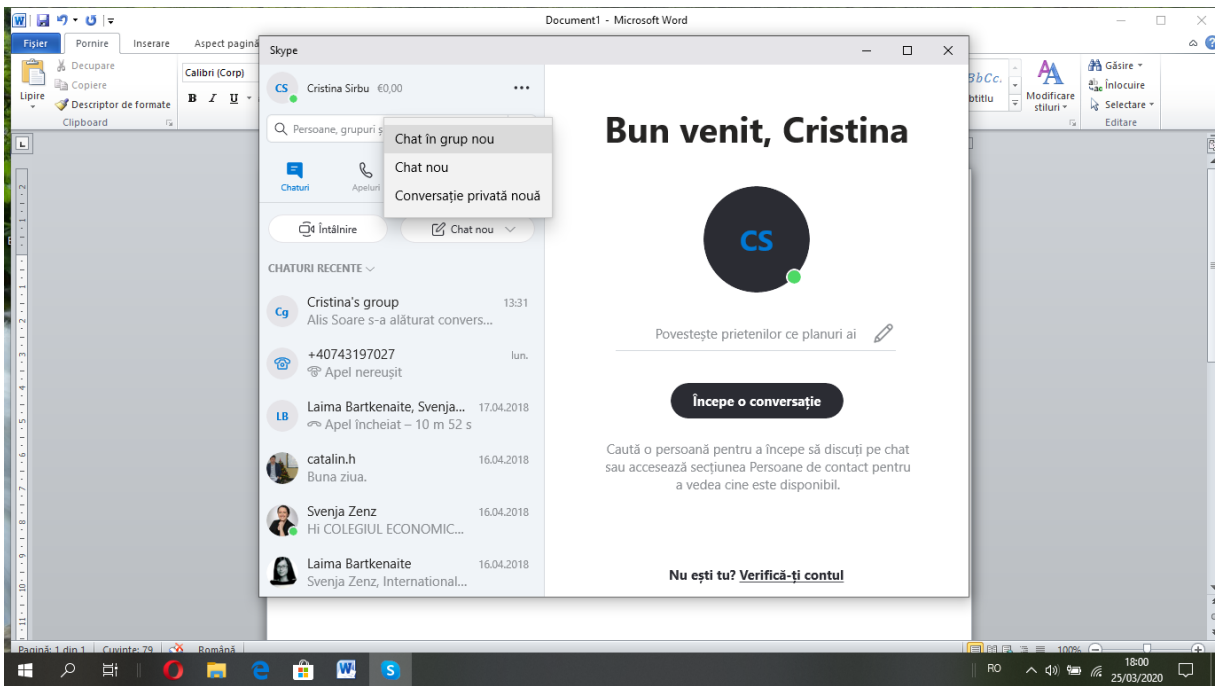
Document1 - Microsoft Word

Fișier
Pornire
Inserare
Aspect pagină

Decupare
Copiere
Lipire
Descriptor de formate
Clipboard
Calibri (Corp)

BbCc.
btitlu
Modificare stiluri
Găsire
Înlocuire
Selectare
Editare

Skype

CS
Cristina Sirbu €0,00
...

Persoane, grupuri ș

Chat în grup nou
Chat nou
Conversație privată nouă

Chaturi
Apeluri

Întâlnire
Chat nou

CHATURI RECENTE

Cg
Cristina's group
13:31
Alis Soare s-a alăturat convers...

+40743197027
lun.
Apel nereușit

LB
Laima Bartkenaite, Svenja...
17.04.2018
Apel încheiat – 10 m 52 s

catalin.h
16.04.2018
Buna ziua.

Svenja Zenz
16.04.2018
Hi COLEGIUL ECONOMIC...

Laima Bartkenaite
16.04.2018
Svenja Zenz, International...

Bun venit, Cristina

CS

Povestește prietenilor ce planuri ai

Începe o conversație

Caută o persoană pentru a începe să discuți pe chat sau accesează secțiunea Persoane de contact pentru a vedea cine este disponibil.

Nu ești tu? Verifică-ți contul

Pagină: 1 din 1
Cuvinte: 79
Română
100%

RO
18:00
25/03/2020